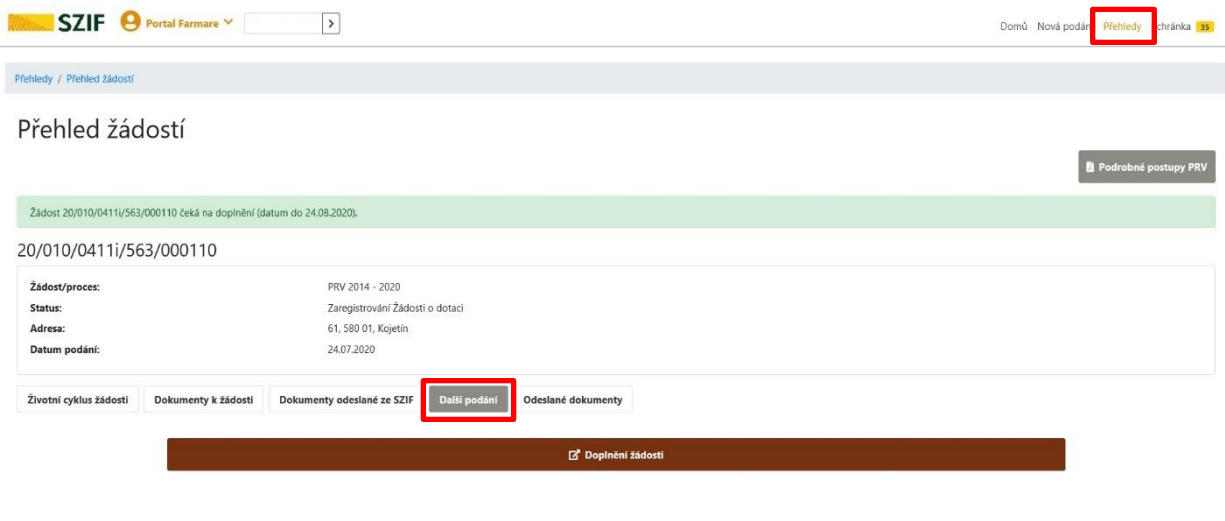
SZIF Portal Farmare >

Domů Nová podání Přehledy chránka 35

Přehledy / Přehled žádostí

Přehled žádostí

Podrobné postupy PRV

Žádost 20/010/0411i/563/000110 čeká na doplnění (datum do 24.08.2020).

20/010/0411i/563/000110

| | |
|---|---|
| Žádost/proces: | PRV 2014 - 2020 |
| Status: | Zaregistrování Žádosti o dotaci |
| Adresa: | 61, 580 01, Kojetín |
| Datum podání: | 24.07.2020 |

Životní cyklus žádosti | Dokumenty k žádosti | Dokumenty odeslané ze SZIF | Další podání | Odeslané dokumenty

Doplnění žádosti